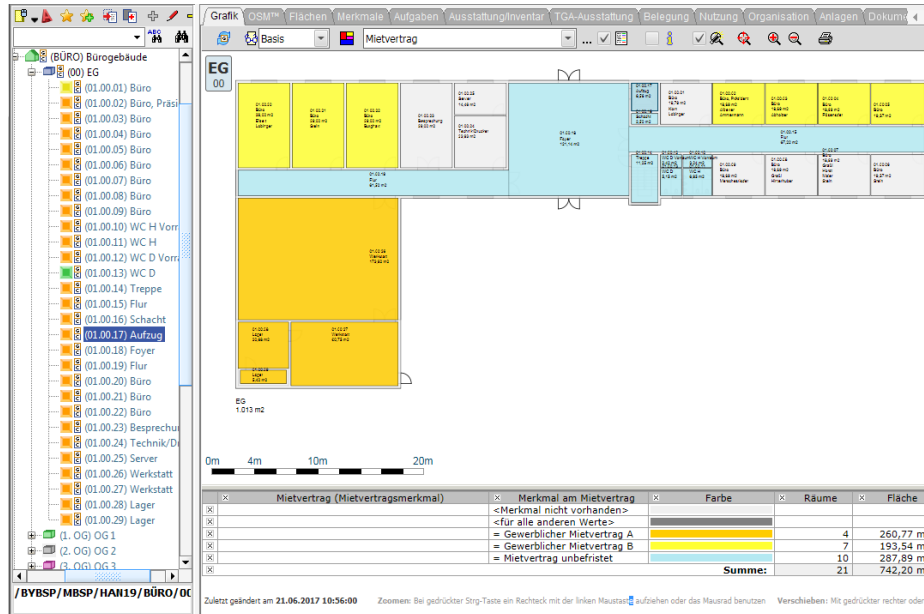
(BÜRO) Bürogebäude
(00) EG
(01.00.01) Büro
(01.00.02) Büro, Präsi
(01.00.03) Büro
(01.00.04) Büro
(01.00.05) Büro
(01.00.06) Büro
(01.00.07) Büro
(01.00.08) Büro
(01.00.09) Büro
(01.00.10) WC H Vorr
(01.00.11) WC H
(01.00.12) WC D Vorr
(01.00.13) WC D
(01.00.14) Treppe
(01.00.15) Flur
(01.00.16) Schacht
(01.00.17) Aufzug
(01.00.18) Foyer
(01.00.19) Flur
(01.00.20) Büro
(01.00.21) Büro
(01.00.22) Büro
(01.00.23) Besprechu
(01.00.24) Technik/D
(01.00.25) Server
(01.00.26) Werkstatt
(01.00.27) Werkstatt
(01.00.28) Lager
(01.00.29) Lager
(1. OG) OG 1
(2. OG) OG 2
(3. OG) OG 3
/BYBSP/MBSP/HAN19/BÜRO/00

Grafik | OSM™ | Flächen | Merkmale | Aufgaben | Ausstattung/Inventar | TGA-Ausstattung | Belegung | Nutzung | Organisation | Anlagen | Dokume

Basis | Mietvertrag

EG
00

EG
1.013 m2

0m 4m 10m 20m

| | Mietvertrag (Mietvertragsmerkmal) | Merkmal am Mietvertrag | Farbe | Räume | Fläche |
|---|---|---|---|---|---|
| | | <Merkmal nicht vorhanden> | | | |
| | | <für alle anderen Werte> | | | |
| | | = Gewerblicher Mietvertrag A | | 4 | 260,77 m |
| | | = Gewerblicher Mietvertrag B | | 7 | 193,54 m |
| | | = Mietvertrag unbefristet | | 10 | 287,89 m |
| | | | Summe: | 21 | 742,20 m |

Zuletzt geändert am 21.06.2017 10:56:00 Zoomen: Bei gedrückter Strg-Taste ein Rechteck mit der linken Maustaste aufziehen oder das Mausrad benutzen Verschieben: Mit gedrückter rechter ode